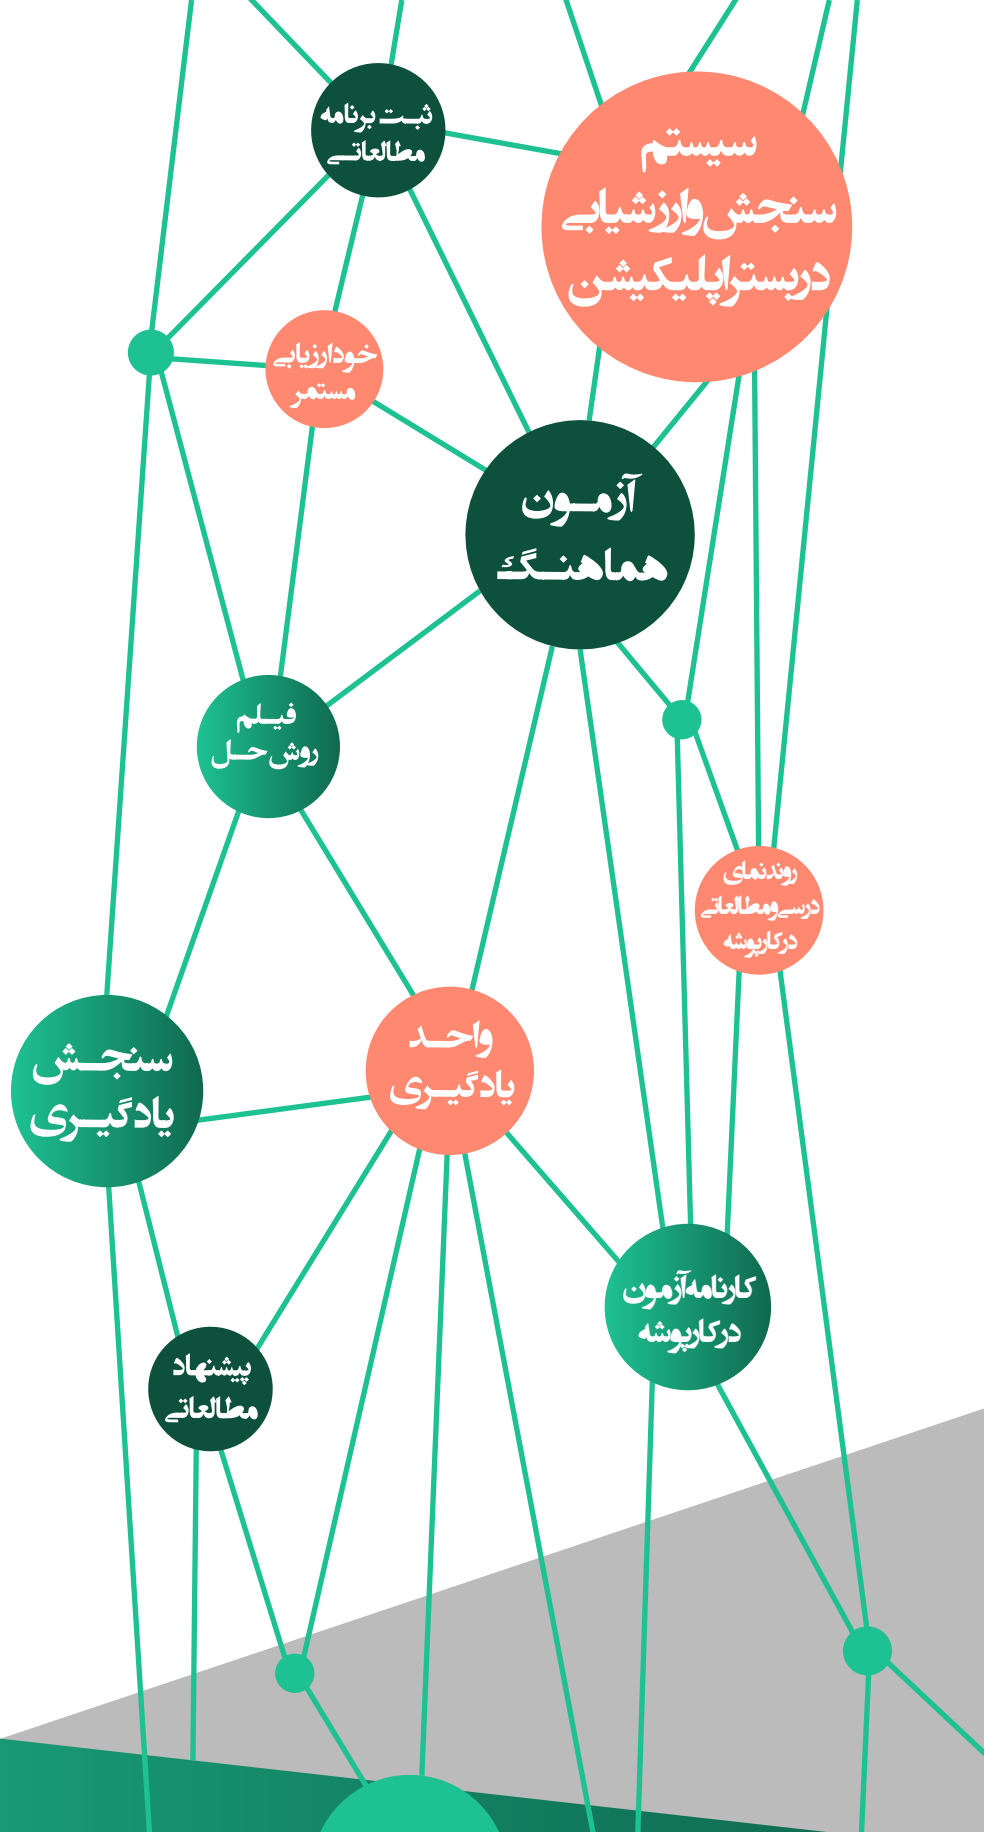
ثبت برنامه مطالعاتی

سیستم سنجش و ارزشیابی در بستر اپلیکیشن

خودارزیابی مستمر

آزمون هماهنگ

فیلم روش حل

روندنمای درسی و مطالعاتی در کارپوشه

سنجش یادگیری

واحد یادگیری

کارنامه آزمون در کارپوشه

پیشنهاد مطالعاتی